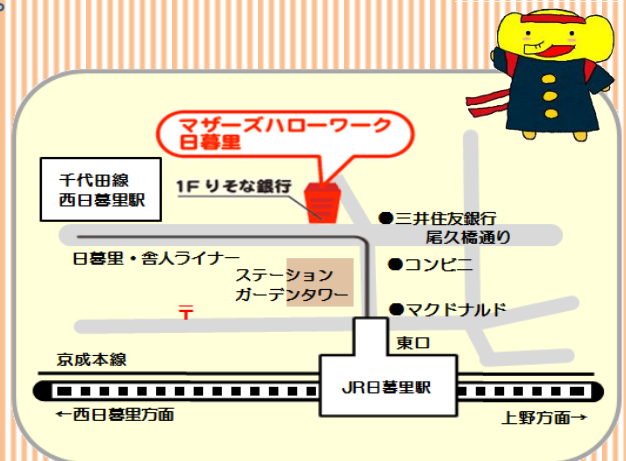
マザーズハローワーク
日暮里

千代田線
西日暮里駅

1F りそな銀行

三井住友銀行
尾久橋通り

日暮里・舎人ライナー

ステーション
ガーデンタワー

コンビニ

〒

マクドナルド

東口

京成本線

JR日暮里駅

←西日暮里方面

上野方面→